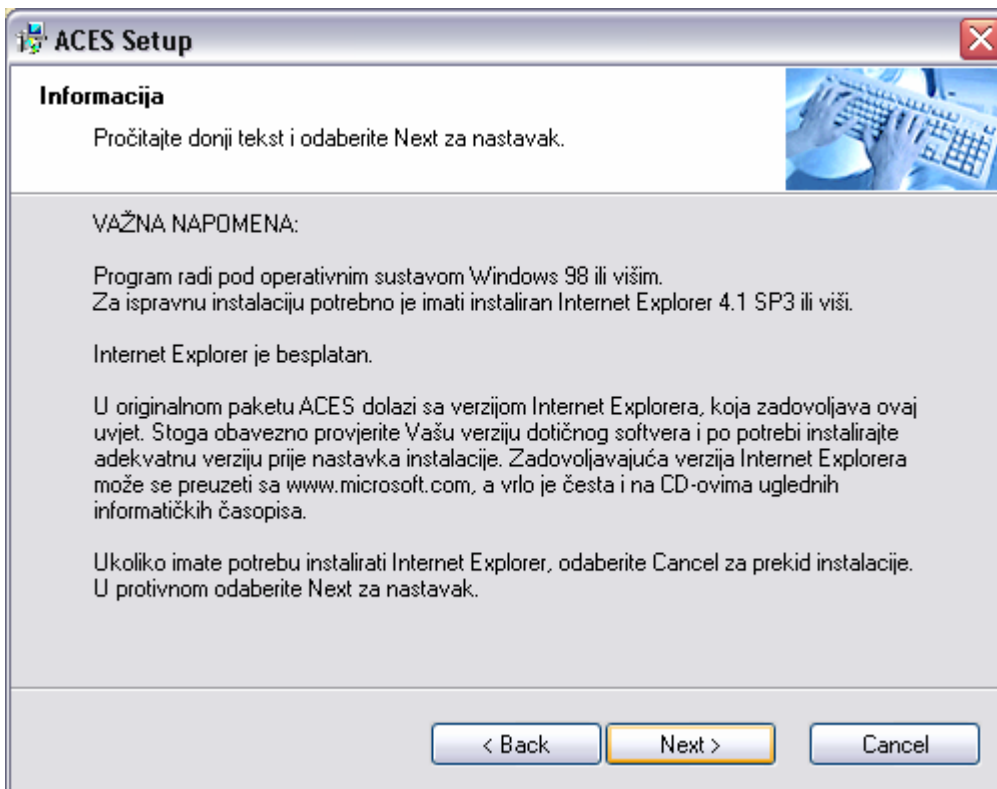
ACES Setup

Informacija

Pročitajte donji tekst i odaberite Next za nastavak.

VAŽNA NAPOMENA:

Program radi pod operativnim sustavom Windows 98 ili višim.
Za ispravnu instalaciju potrebno je imati instaliran Internet Explorer 4.1 SP3 ili viši.

Internet Explorer je besplatan.

U originalnom paketu ACES dolazi sa verzijom Internet Explorera, koja zadovoljava ovaj uvjet. Stoga obavezno provjerite Vašu verziju dotičnog softvera i po potrebi instalirajte adekvatnu verziju prije nastavka instalacije. Zadovoljavajuća verzija Internet Explorera može se preuzeti sa www.microsoft.com, a vrlo je česta i na CD-ovima uglednih informatičkih časopisa.

Ukoliko imate potrebu instalirati Internet Explorer, odaberite Cancel za prekid instalacije.
U protivnom odaberite Next za nastavak.

< Back
Next >
Cancel